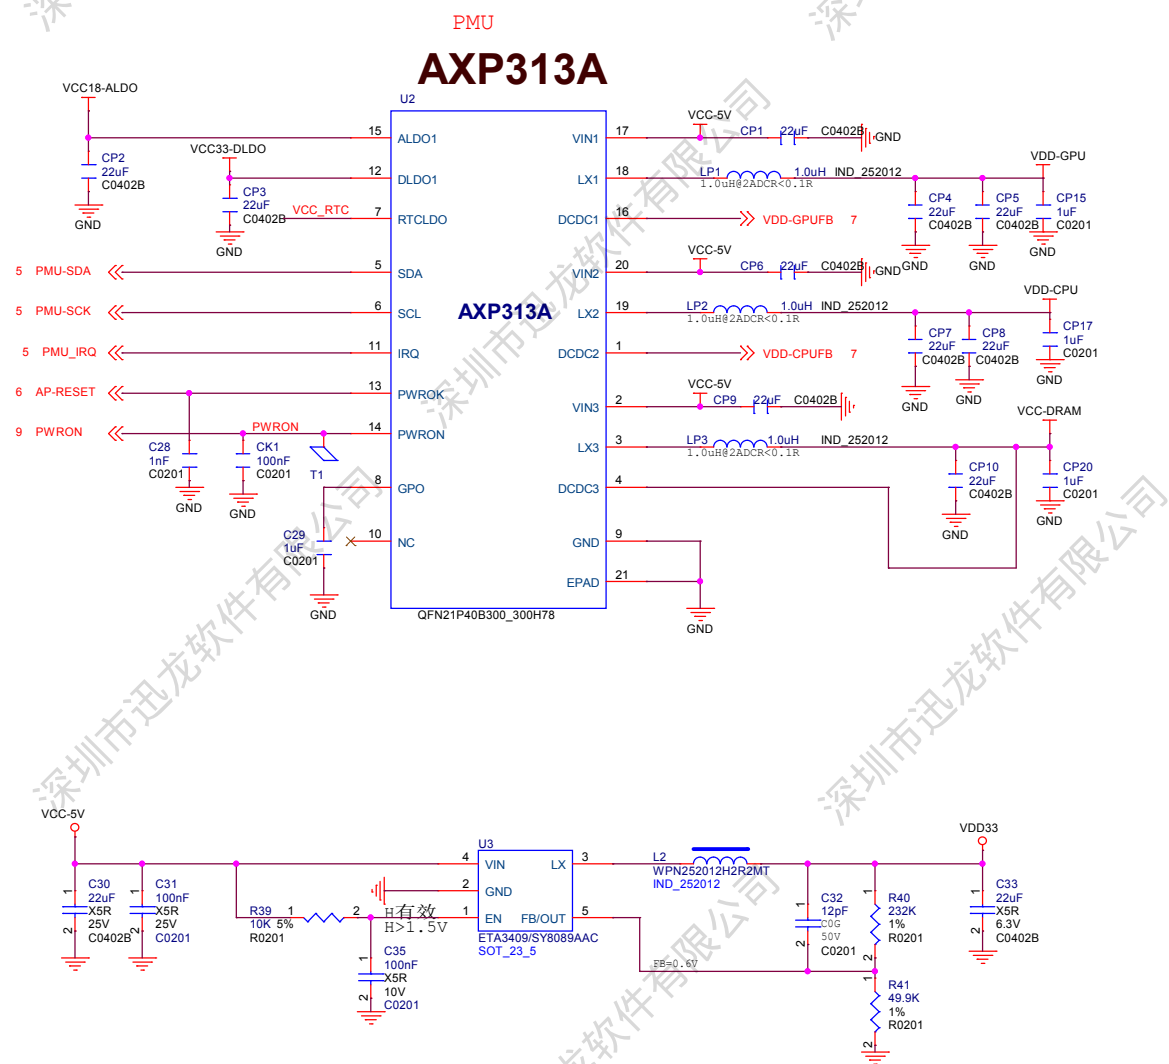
PMU
AXP313A

VCC18-ALDO
U2
15 ALDO1
CP2 22uF C0402B
GND
VCC33-DLDO
12 DLDO1
CP3 22uF C0402B
GND
VCC_RTC 7 RTCLDO
5 PMU-SDA 5 SDA
5 PMU-SCK 6 SCL
5 PMU_IRQ 11 IRQ
6 AP-RESET 13 PWROK
9 PWRON PWRON 14 PWRON
C28 1nF C0201
CK1 100nF C0201
GND GND
T1
8 GPO
C29 1uF C0201
10 NC
GND
AXP313A
QFN21P40B300_300H78

VCC-5V
17 VIN1 CP1 22uF C0402B GND
18 LX1 LP1 1.0uH IND_252012 1.0uH@2ADCR<0.1R
VDD-GPU
CP4 22uF C0402B
CP5 22uF C0402B
CP15 1uF C0201
GND GND GND
16 DCDC1 VDD-GPUFB 7
VCC-5V
20 VIN2 CP6 22uF C0402B GND
19 LX2 LP2 1.0uH IND_252012 1.0uH@2ADCR<0.1R
VDD-CPU
CP7 22uF C0402B
CP8 22uF C0402B
CP17 1uF C0201
GND GND GND
1 DCDC2 VDD-CPUFB 7
VCC-5V
2 VIN3 CP9 22uF C0402B
3 LX3 LP3 1.0uH IND_252012 1.0uH@2ADCR<0.1R
VCC-DRAM
CP10 22uF C0402B
CP20 1uF C0201
GND GND
4 DCDC3
9 GND
21 EPAD
GND

VCC-5V
C30 22uF X5R 25V C0402B
C31 100nF X5R 25V C0201
R39 10K 5% R0201 1 2
H有效
H>1.5V
C35 100nF X5R 10V C0201
U3
4 VIN
2 GND
1 EN
LX 3
FB/OUT 5
ETA3409/SY8089AAC
SOT_23_5
L2 WPN252012H2R2MT IND_252012
FB=0.6V
C32 12pF C0G 50V C0201
R40 232K 1% R0201
R41 49.9K 1% R0201
VDD33
C33 22uF X5R 6.3V C0402B

深圳市迅龙软件有限公司